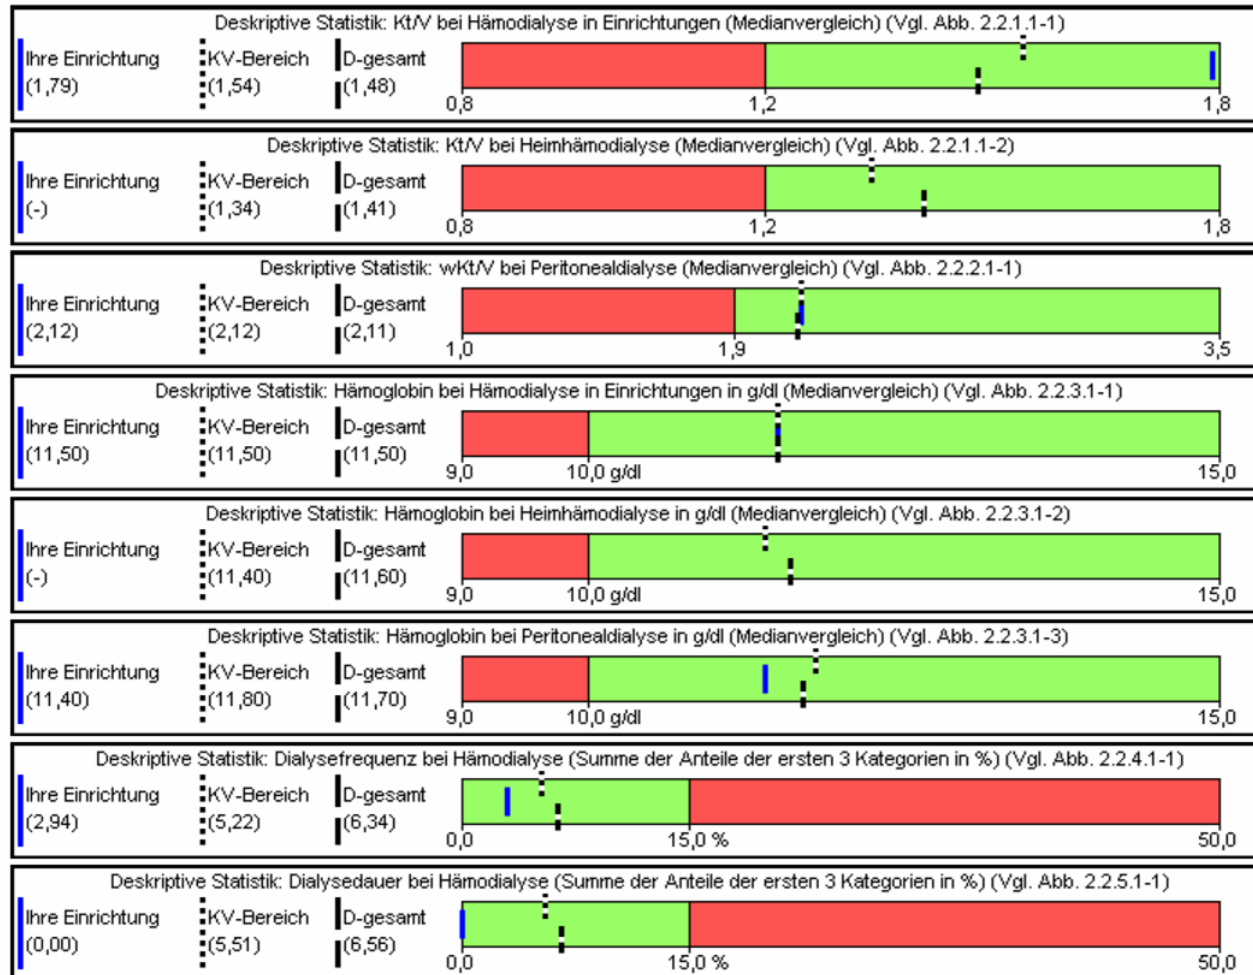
Deskriptive Statistik: Kt/V bei Hämodialyse in Einrichtungen (Medianvergleich) (Vgl. Abb. 2.2.1.1-1)

Ihre Einrichtung (1,79) KV-Bereich (1,54) D-gesamt (1,48)

0,8 1,2 1,8

Deskriptive Statistik: Kt/V bei Heimhämodialyse (Medianvergleich) (Vgl. Abb. 2.2.1.1-2)

Ihre Einrichtung (-) KV-Bereich (1,34) D-gesamt (1,41)

0,8 1,2 1,8

Deskriptive Statistik: wKt/V bei Peritonealdialyse (Medianvergleich) (Vgl. Abb. 2.2.2.1-1)

Ihre Einrichtung (2,12) KV-Bereich (2,12) D-gesamt (2,11)

1,0 1,9 3,5

Deskriptive Statistik: Hämoglobin bei Hämodialyse in Einrichtungen in g/dl (Medianvergleich) (Vgl. Abb. 2.2.3.1-1)

Ihre Einrichtung (11,50) KV-Bereich (11,50) D-gesamt (11,50)

9,0 10,0 g/dl 15,0

Deskriptive Statistik: Hämoglobin bei Heimhämodialyse in g/dl (Medianvergleich) (Vgl. Abb. 2.2.3.1-2)

Ihre Einrichtung (-) KV-Bereich (11,40) D-gesamt (11,60)

9,0 10,0 g/dl 15,0

Deskriptive Statistik: Hämoglobin bei Peritonealdialyse in g/dl (Medianvergleich) (Vgl. Abb. 2.2.3.1-3)

Ihre Einrichtung (11,40) KV-Bereich (11,80) D-gesamt (11,70)

9,0 10,0 g/dl 15,0

Deskriptive Statistik: Dialysefrequenz bei Hämodialyse (Summe der Anteile der ersten 3 Kategorien in %) (Vgl. Abb. 2.2.4.1-1)

Ihre Einrichtung (2,94) KV-Bereich (5,22) D-gesamt (6,34)

0,0 15,0 % 50,0

Deskriptive Statistik: Dialysedauer bei Hämodialyse (Summe der Anteile der ersten 3 Kategorien in %) (Vgl. Abb. 2.2.5.1-1)

Ihre Einrichtung (0,00) KV-Bereich (5,51) D-gesamt (6,56)

0,0 15,0 % 50,0